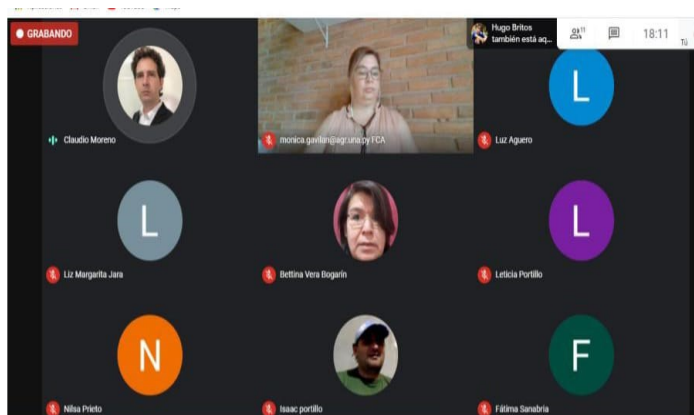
GRABANDO

Hugo Britos también está aq...

11

18:11

Tú

L

Claudio Moreno

monica.gavilan@agr.una.py FCA

Luz Aguero

L

L

Liz Margarita Jara

Bettina Vera Bogarín

Leticia Portillo

N

F

Nilsa Prieto

Isaac portillo

Fátima Sanabria